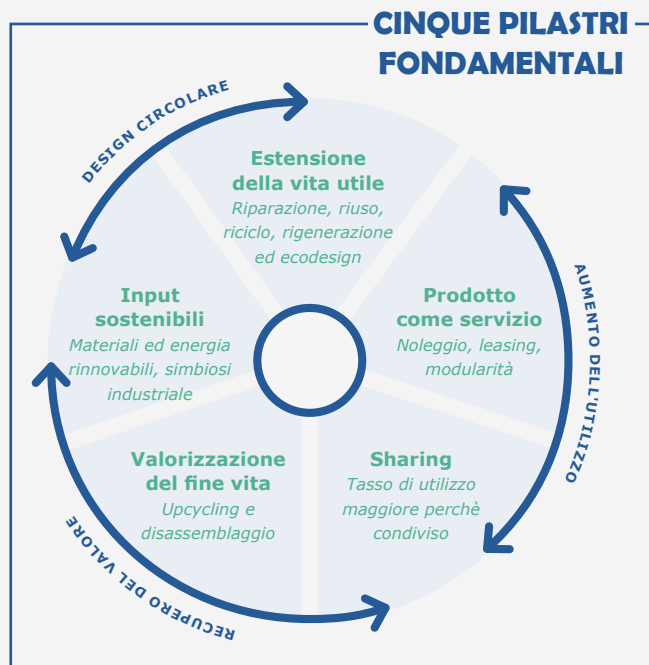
CINQUE PILASTRI FONDAMENTALI

DESIGN CIRCOLARE

Estensione della vita utile
Riparazione, riuso, riciclo, rigenerazione ed ecodesign

AUMENTO DELL'UTILIZZO

Prodotto come servizio
Noleggio, leasing, modularità

Input sostenibili
Materiali ed energia rinnovabili, simbiosi industriale

Valorizzazione del fine vita
Upcycling e disassemblaggio

Sharing
Tasso di utilizzo maggiore perchè condiviso

RECUPERO DEL VALORE